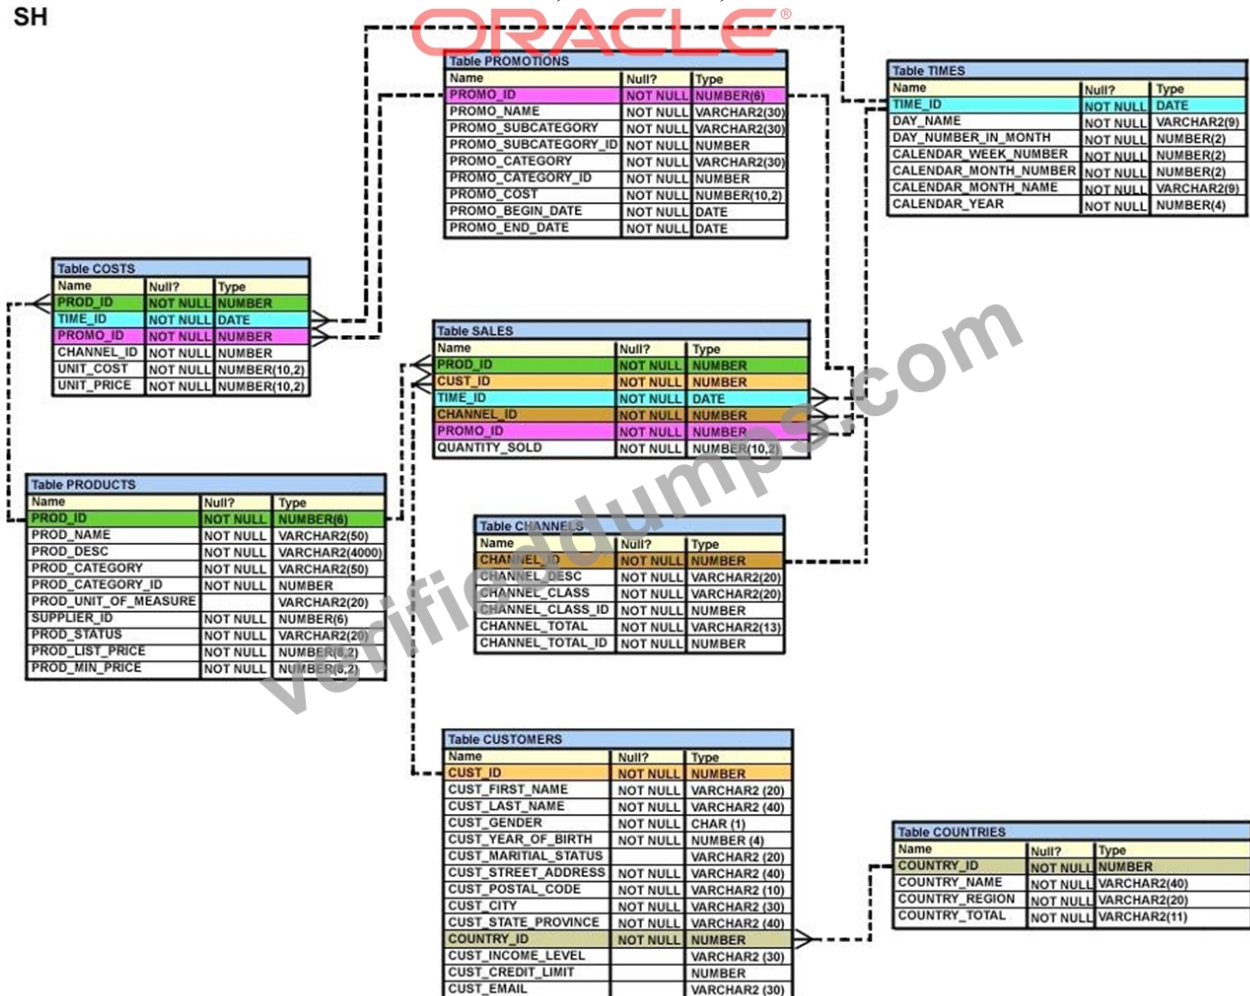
SH

ORACLE®

Table PROMOTIONS

| Name | Null? | Type |
|---|---|---|
| PROMO_ID | NOT NULL | NUMBER(6) |
| PROMO_NAME | NOT NULL | VARCHAR2(30) |
| PROMO_SUBCATEGORY | NOT NULL | VARCHAR2(30) |
| PROMO_SUBCATEGORY_ID | NOT NULL | NUMBER |
| PROMO_CATEGORY | NOT NULL | VARCHAR2(30) |
| PROMO_CATEGORY_ID | NOT NULL | NUMBER |
| PROMO_COST | NOT NULL | NUMBER(10,2) |
| PROMO_BEGIN_DATE | NOT NULL | DATE |
| PROMO_END_DATE | NOT NULL | DATE |

Table TIMES

| Name | Null? | Type |
|---|---|---|
| TIME_ID | NOT NULL | DATE |
| DAY_NAME | NOT NULL | VARCHAR2(9) |
| DAY_NUMBER_IN_MONTH | NOT NULL | NUMBER(2) |
| CALENDAR_WEEK_NUMBER | NOT NULL | NUMBER(2) |
| CALENDAR_MONTH_NUMBER | NOT NULL | NUMBER(2) |
| CALENDAR_MONTH_NAME | NOT NULL | VARCHAR2(9) |
| CALENDAR_YEAR | NOT NULL | NUMBER(4) |

Table COSTS

| Name | Null? | Type |
|---|---|---|
| PROD_ID | NOT NULL | NUMBER |
| TIME_ID | NOT NULL | DATE |
| PROMO_ID | NOT NULL | NUMBER |
| CHANNEL_ID | NOT NULL | NUMBER |
| UNIT_COST | NOT NULL | NUMBER(10,2) |
| UNIT_PRICE | NOT NULL | NUMBER(10,2) |

Table SALES

| Name | Null? | Type |
|---|---|---|
| PROD_ID | NOT NULL | NUMBER |
| CUST_ID | NOT NULL | NUMBER |
| TIME_ID | NOT NULL | DATE |
| CHANNEL_ID | NOT NULL | NUMBER |
| PROMO_ID | NOT NULL | NUMBER |
| QUANTITY_SOLD | NOT NULL | NUMBER(10,2) |

verifieddumps.com

Table PRODUCTS

| Name | Null? | Type |
|---|---|---|
| PROD_ID | NOT NULL | NUMBER(6) |
| PROD_NAME | NOT NULL | VARCHAR2(50) |
| PROD_DESC | NOT NULL | VARCHAR2(4000) |
| PROD_CATEGORY | NOT NULL | VARCHAR2(50) |
| PROD_CATEGORY_ID | NOT NULL | NUMBER |
| PROD_UNIT_OF_MEASURE | | VARCHAR2(20) |
| SUPPLIER_ID | NOT NULL | NUMBER(6) |
| PROD_STATUS | NOT NULL | VARCHAR2(20) |
| PROD_LIST_PRICE | NOT NULL | NUMBER(8,2) |
| PROD_MIN_PRICE | NOT NULL | NUMBER(8,2) |

Table CHANNELS

| Name | Null? | Type |
|---|---|---|
| CHANNEL_ID | NOT NULL | NUMBER |
| CHANNEL_DESC | NOT NULL | VARCHAR2(20) |
| CHANNEL_CLASS | NOT NULL | VARCHAR2(20) |
| CHANNEL_CLASS_ID | NOT NULL | NUMBER |
| CHANNEL_TOTAL | NOT NULL | VARCHAR2(13) |
| CHANNEL_TOTAL_ID | NOT NULL | NUMBER |

Table CUSTOMERS

| Name | Null? | Type |
|---|---|---|
| CUST_ID | NOT NULL | NUMBER |
| CUST_FIRST_NAME | NOT NULL | VARCHAR2 (20) |
| CUST_LAST_NAME | NOT NULL | VARCHAR2 (40) |
| CUST_GENDER | NOT NULL | CHAR (1) |
| CUST_YEAR_OF_BIRTH | NOT NULL | NUMBER (4) |
| CUST_MARITIAL_STATUS | | VARCHAR2 (20) |
| CUST_STREET_ADDRESS | NOT NULL | VARCHAR2 (40) |
| CUST_POSTAL_CODE | NOT NULL | VARCHAR2 (10) |
| CUST_CITY | NOT NULL | VARCHAR2 (30) |
| CUST_STATE_PROVINCE | NOT NULL | VARCHAR2 (40) |
| COUNTRY_ID | NOT NULL | NUMBER |
| CUST_INCOME_LEVEL | | VARCHAR2 (30) |
| CUST_CREDIT_LIMIT | | NUMBER |
| CUST_EMAIL | | VARCHAR2 (30) |

Table COUNTRIES

| Name | Null? | Type |
|---|---|---|
| COUNTRY_ID | NOT NULL | NUMBER |
| COUNTRY_NAME | NOT NULL | VARCHAR2(40) |
| COUNTRY_REGION | NOT NULL | VARCHAR2(20) |
| COUNTRY_TOTAL | NOT NULL | VARCHAR2(11) |